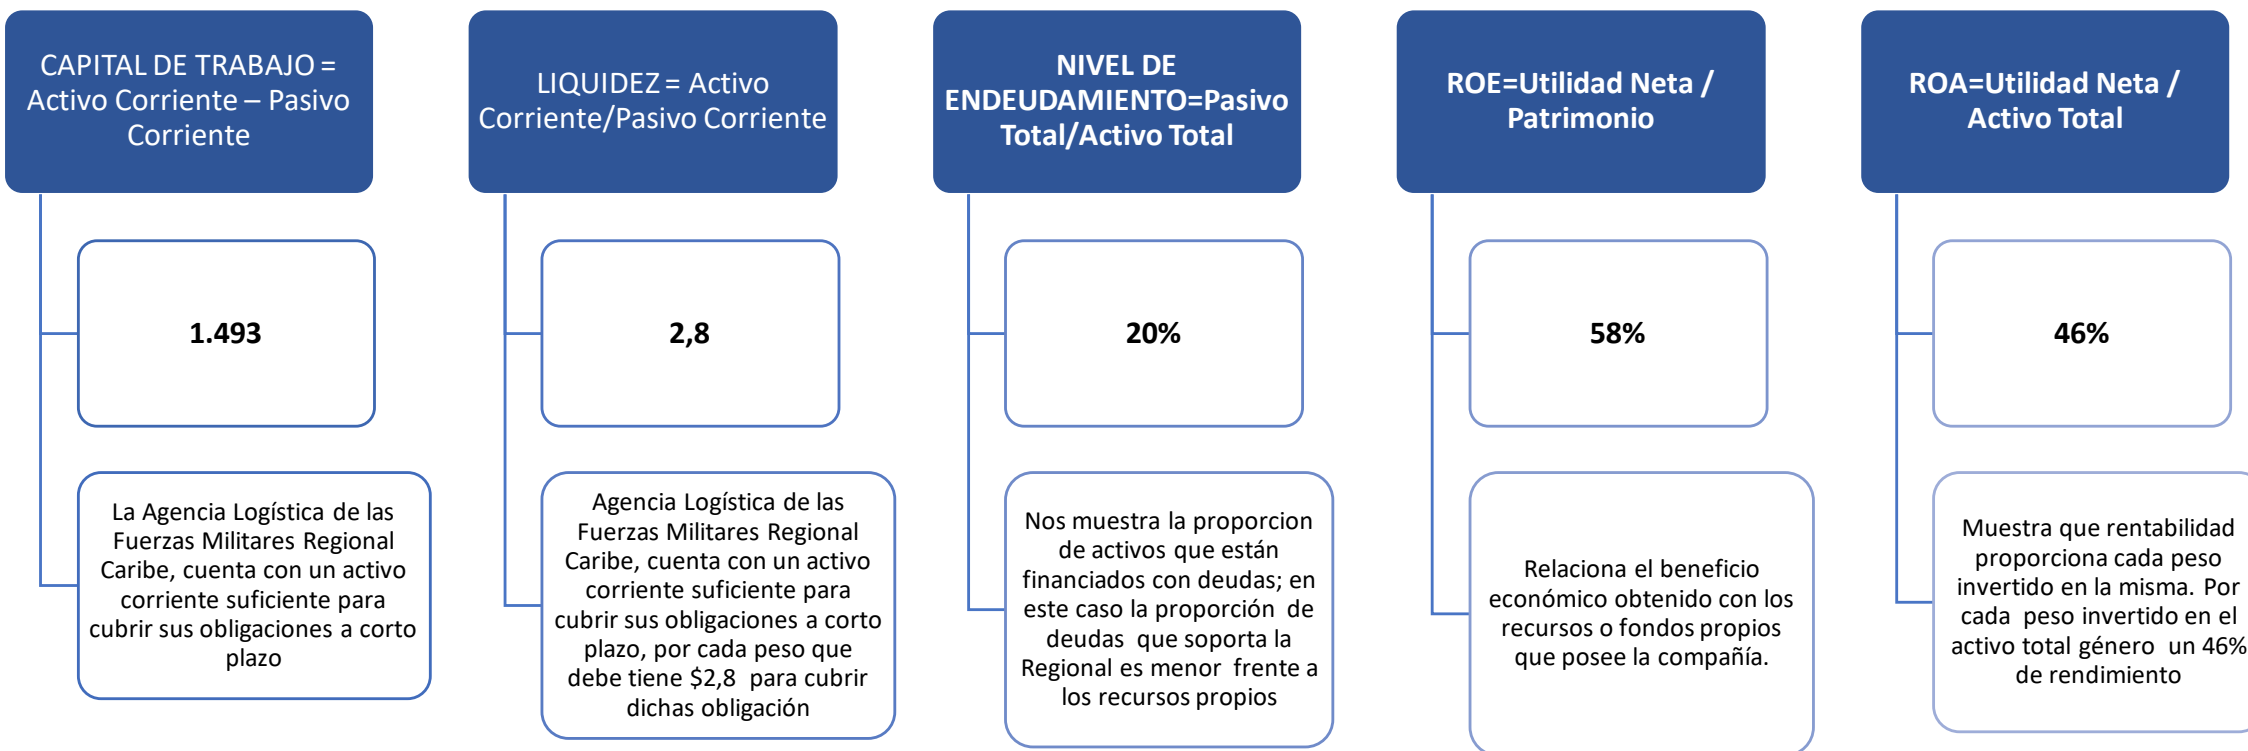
CAPITAL DE TRABAJO = Activo Corriente – Pasivo Corriente

1.493

La Agencia Logística de las Fuerzas Militares Regional Caribe, cuenta con un activo corriente suficiente para cubrir sus obligaciones a corto plazo

LIQUIDEZ = Activo Corriente/Pasivo Corriente

2,8

Agencia Logística de las Fuerzas Militares Regional Caribe, cuenta con un activo corriente suficiente para cubrir sus obligaciones a corto plazo, por cada peso que debe tiene $2,8 para cubrir dichas obligación

NIVEL DE ENDEUDAMIENTO=Pasivo Total/Activo Total

20%

Nos muestra la proporcion de activos que están financiados con deudas; en este caso la proporción de deudas que soporta la Regional es menor frente a los recursos propios

ROE=Utilidad Neta / Patrimonio

58%

Relaciona el beneficio económico obtenido con los recursos o fondos propios que posee la compañía.

ROA=Utilidad Neta / Activo Total

46%

Muestra que rentabilidad proporciona cada peso invertido en la misma. Por cada peso invertido en el activo total género un 46% de rendimiento